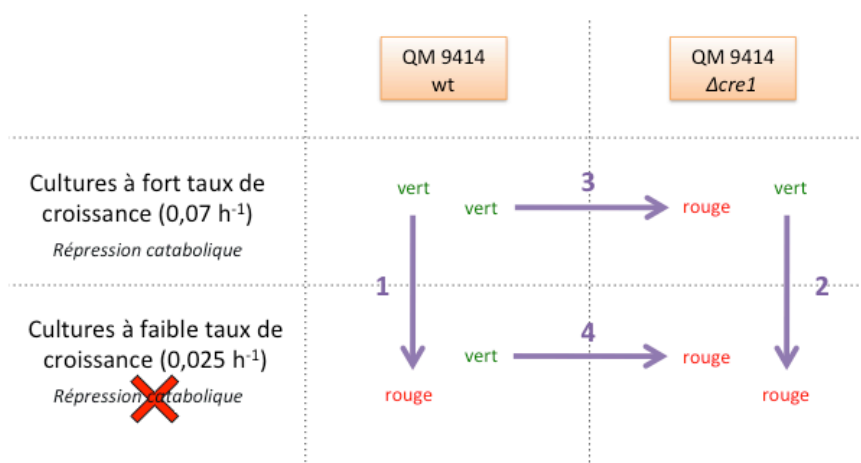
QM 9414
wt

QM 9414
$\Delta cre1$

Cultures à fort taux de croissance (0,07 h$^{-1}$)
*Répression catabolique*

vert
vert
3
rouge
vert

1
2

Cultures à faible taux de croissance (0,025 h$^{-1}$)
*Répression catabolique*

vert
4
rouge

rouge
rouge